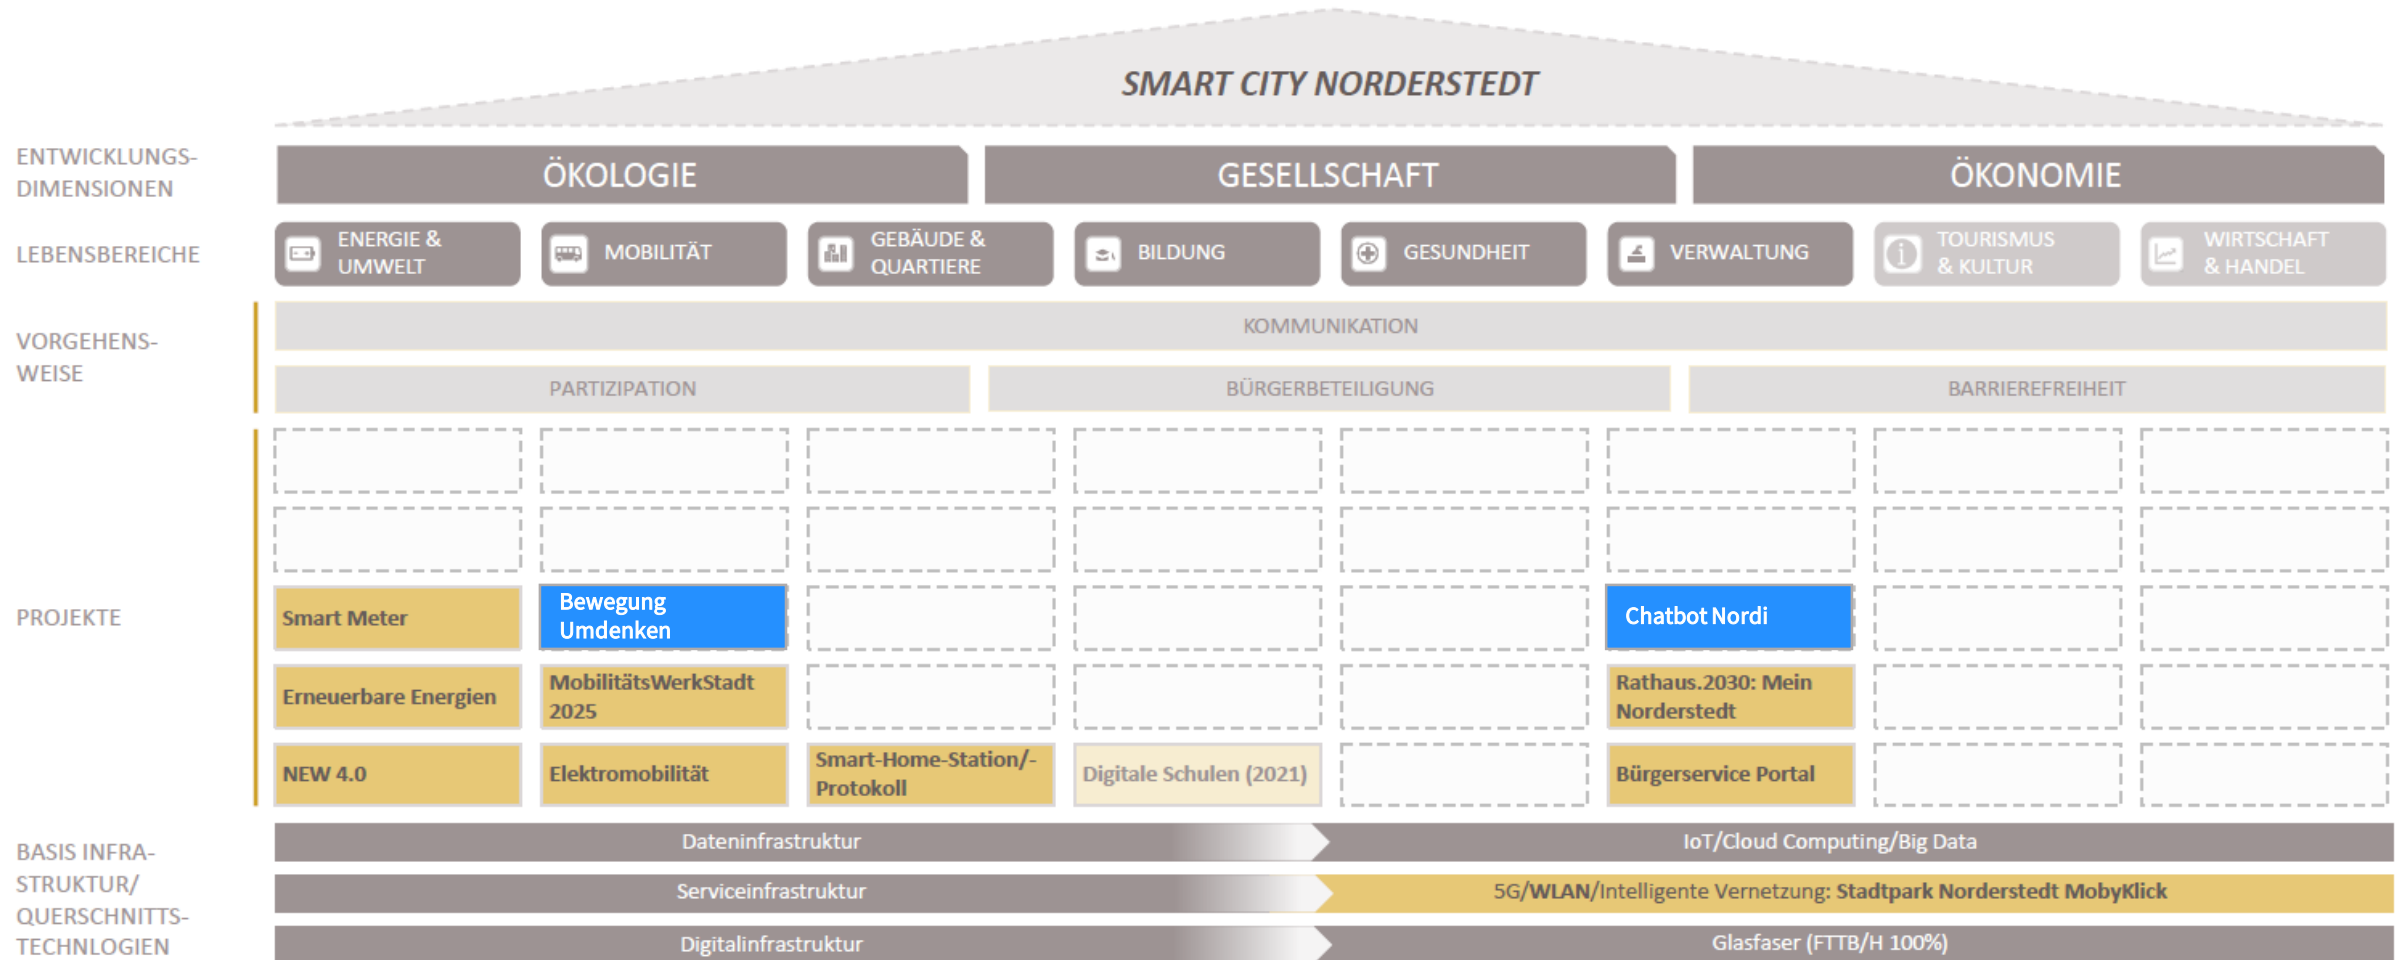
SMART CITY NORDERSTEDT

ENTWICKLUNGS-DIMENSIONEN

ÖKOLOGIE | GESELLSCHAFT | ÖKONOMIE

LEBENSBEREICHE

ENERGIE & UMWELT | MOBILITÄT | GEBÄUDE & QUARTIERE | BILDUNG | GESUNDHEIT | VERWALTUNG | TOURISMUS & KULTUR | WIRTSCHAFT & HANDEL

VORGEHENS-WEISE

KOMMUNIKATION

PARTIZIPATION | BÜRGERBETEILIGUNG | BARRIEREFREIHEIT

PROJEKTE

Smart Meter
Bewegung Umdenken
Chatbot Nordi
Erneuerbare Energien
MobilitätsWerkStadt 2025
Rathaus.2030: Mein Norderstedt
NEW 4.0
Elektromobilität
Smart-Home-Station/-Protokoll
Digitale Schulen (2021)
Bürgerservice Portal

BASIS INFRA-STRUKTUR/ QUERSCHNITTS-TECHNOLOGIEN

Dateninfrastruktur | IoT/Cloud Computing/Big Data
Serviceinfrastruktur | 5G/WLAN/Intelligente Vernetzung: Stadtpark Norderstedt MobyKlick
Digitalinfrastruktur | Glasfaser (FTTB/H 100%)